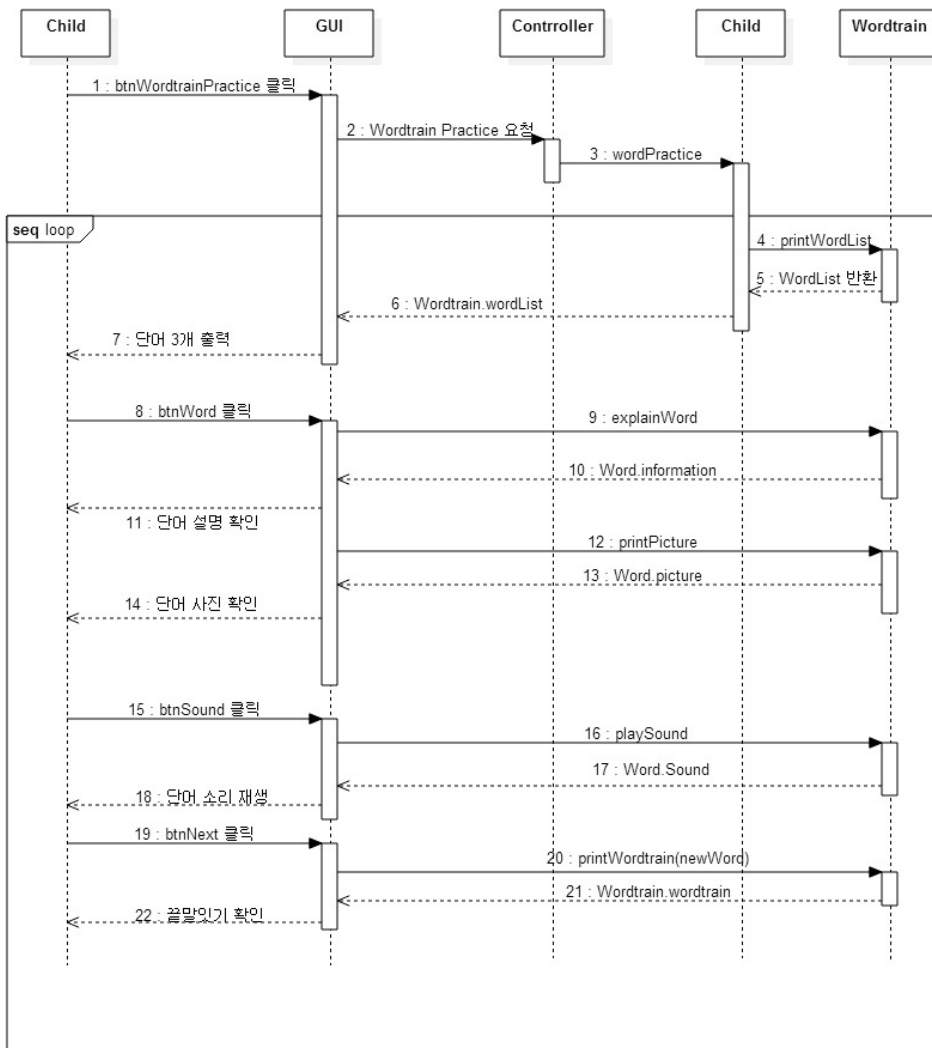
Child

GUI

Contrroller

Child

Wordtrain

1 : btnWordtrainPractice 클릭

2 : Wordtrain Practice 요청

3 : wordPractice

seq loop

4 : printWordList

5 : WordList 반환

6 : Wordtrain.wordList

7 : 단어 3개 출력

8 : btnWord 클릭

9 : explainWord

10 : Word.information

11 : 단어 설명 확인

12 : printPicture

13 : Word.picture

14 : 단어 사진 확인

15 : btnSound 클릭

16 : playSound

17 : Word.Sound

18 : 단어 소리 재생

19 : btnNext 클릭

20 : printWordtrain(newWord)

21 : Wordtrain.wordtrain

22 : 끝말잇기 확인